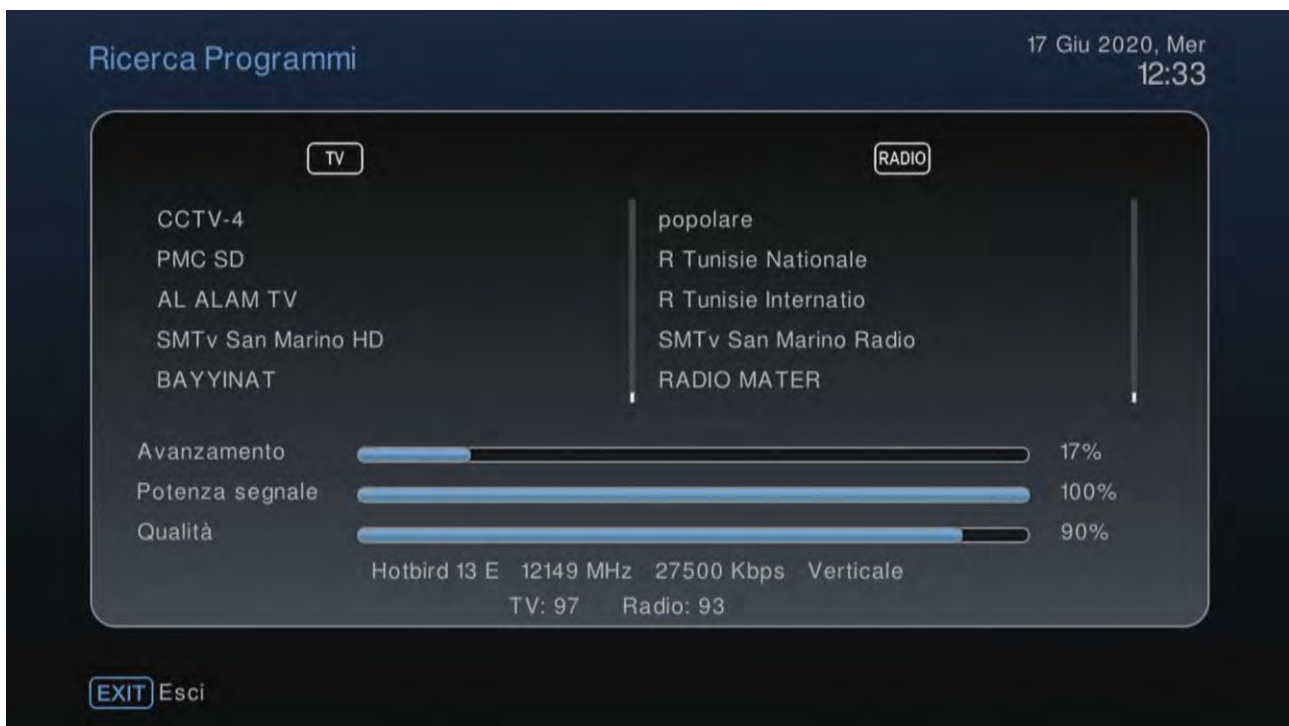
Ricerca Programmi

17 Giu 2020, Mer
12:33

TV

CCTV-4
PMC SD
AL ALAM TV
SMTv San Marino HD
BAYYINAT

RADIO

popolare
R Tunisie Nationale
R Tunisie Internatio
SMTv San Marino Radio
RADIO MATER

Avanzamento 17%
Potenza segnale 100%
Qualità 90%

Hotbird 13 E 12149 MHz 27500 Kbps Verticale
TV: 97 Radio: 93

EXIT Esci